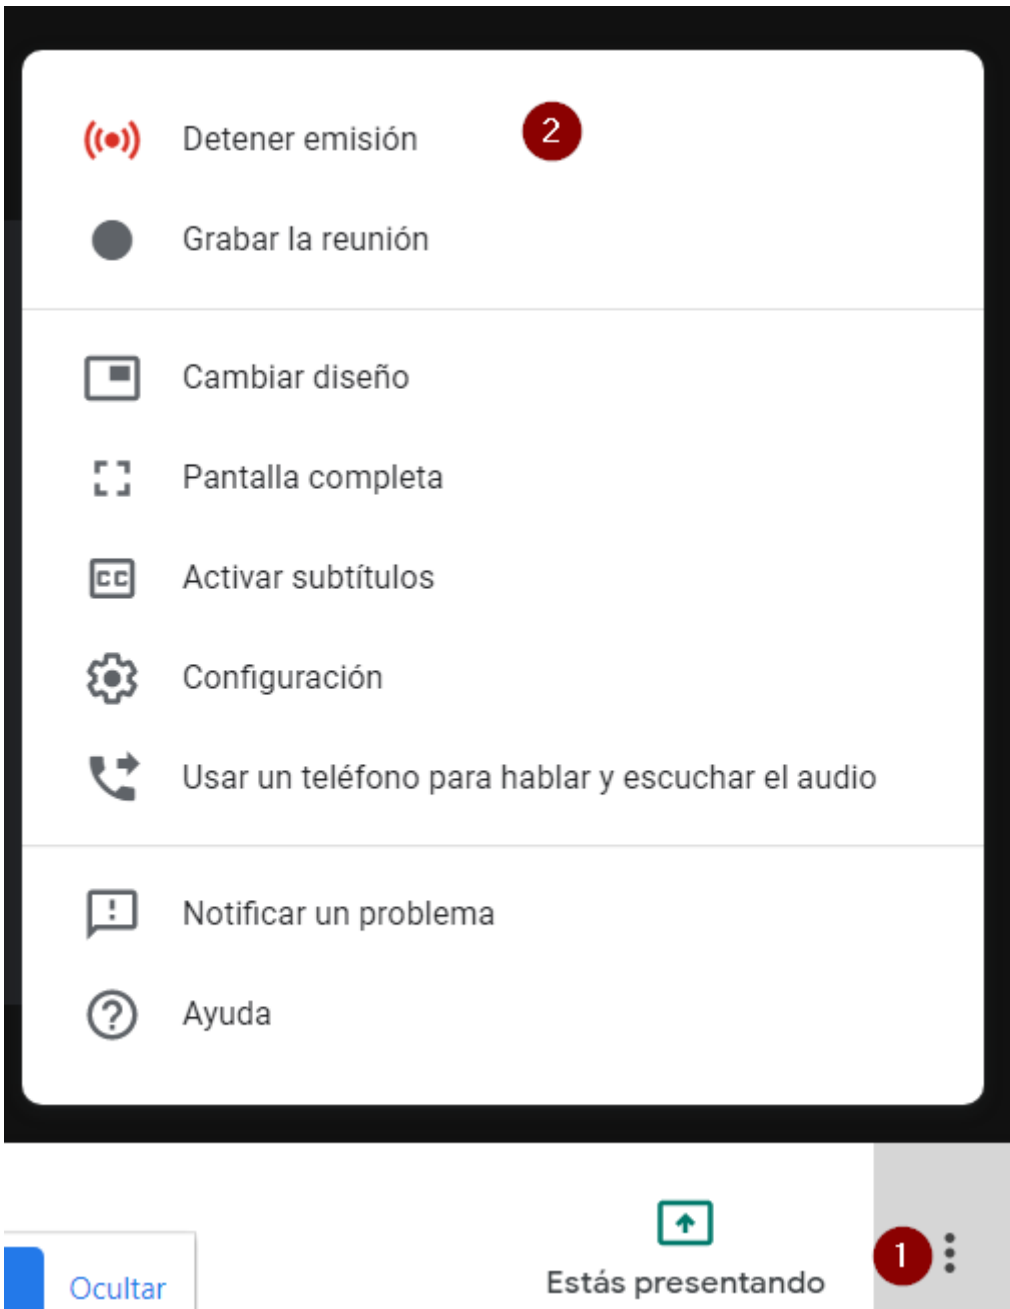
Detener emisión 2

Grabar la reunión

Cambiar diseño

Pantalla completa

CC Activar subtítulos

Configuración

Usar un teléfono para hablar y escuchar el audio

Notificar un problema

Ayuda

Ocultar

Estás presentando

1